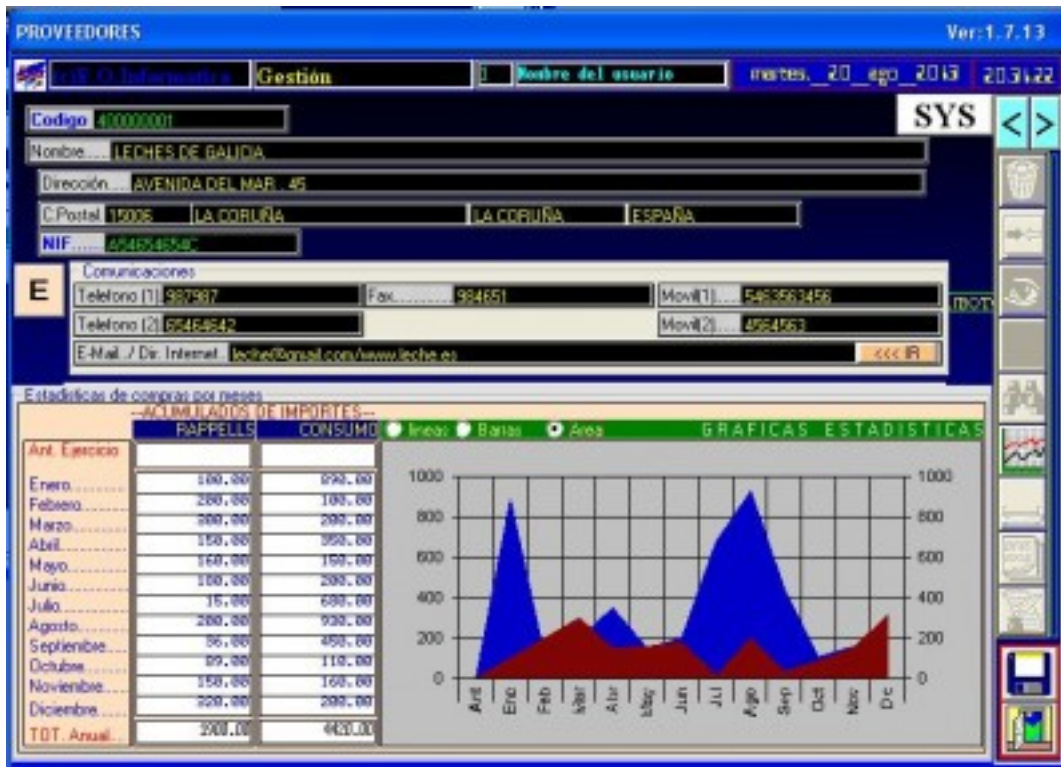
PROVEEDORES

Ver:1.7.13

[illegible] Gestión

Nombre del usuario

martes, 20 ago 2013 20:31:22

Codigo 400000001

SYS

< >

Nombre..... LECHES DE GALICIA

Dirección..... AVENIDA DEL MAR , 45

C.Postal 15006 LA CORUÑA LA CORUÑA ESPAÑA

NIF..... 45454545C

E

Comunicaciones

Telefono (1) 987987

Fax..... 984651

Movil(1)..... 5463563456

MOT

Telefono (2) 65464642

Movil(2)..... 4564563

E-Mail / Dir. Internet leche@gmail.com/www.leche.es

<<< IR

Estadisticas de compras por meses

--ACUMULADOS DE IMPORTES--

| | PAPPELLS | CONSUMO |
|---|---|---|
| Ant. Ejercicio | | |
| Enero.......... | 100.00 | 890.00 |
| Febrero.......... | 200.00 | 100.00 |
| Marzo.......... | 300.00 | 200.00 |
| Abril.......... | 150.00 | 350.00 |
| Mayo.......... | 160.00 | 150.00 |
| Junio.......... | 100.00 | 200.00 |
| Julio.......... | 15.00 | 680.00 |
| Agosto.......... | 200.00 | 930.00 |
| Septiembre.......... | 56.00 | 450.00 |
| Octubre.......... | 89.00 | 110.00 |
| Noviembre.......... | 150.00 | 160.00 |
| Diciembre.......... | 320.00 | 200.00 |
| TOT. Anual.... | 2000.00 | 4420.00 |

lineas Barras Area

GRAFICAS ESTADISTICAS

1000 800 600 400 200 0

Ant Ene Feb Mar Abr May Jun Jul Ago Sep Oct Nov Dic